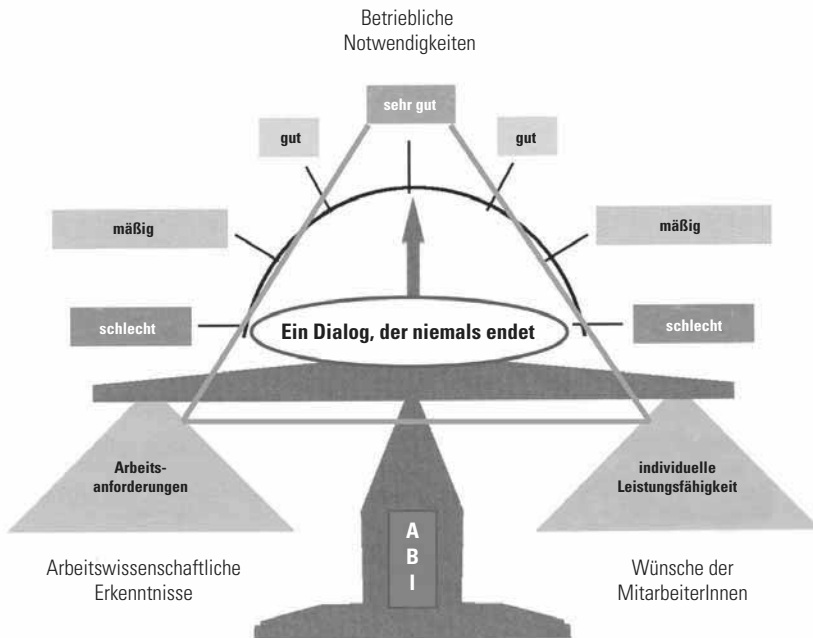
Betriebliche Notwendigkeiten

sehr gut

gut

gut

mäßig

mäßig

schlecht

Ein Dialog, der niemals endet

schlecht

Arbeitsanforderungen

individuelle Leistungsfähigkeit

A
B
I

Arbeitswissenschaftliche Erkenntnisse

Wünsche der MitarbeiterInnen